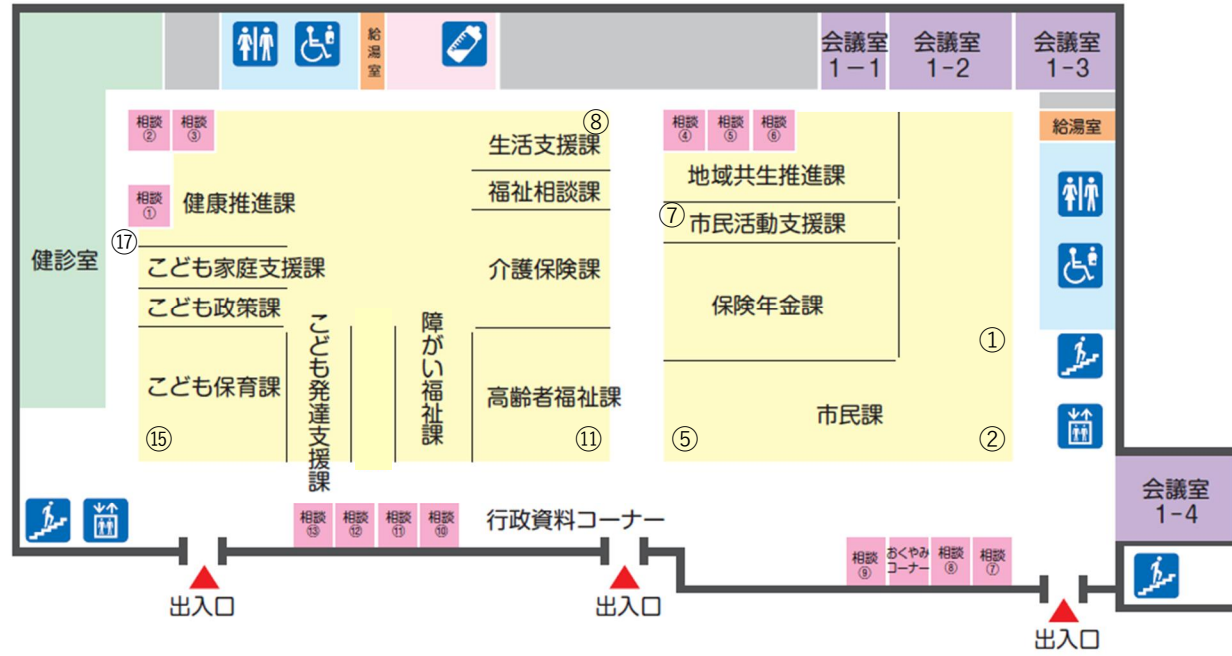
給湯室

会議室 1−1

会議室 1−2

会議室 1−3

給湯室

相談 ②

相談 ③

相談 ①

健康推進課

⑰

健診室

こども家庭支援課

こども政策課

こども保育課

⑮

こども発達支援課

障がい福祉課

⑧

生活支援課

福祉相談課

介護保険課

高齢者福祉課

⑪

相談 ④

相談 ⑤

相談 ⑥

地域共生推進課

⑦ 市民活動支援課

保険年金課

①

市民課

⑤

②

会議室 1−4

相談 ⑬

相談 ⑫

相談 ⑪

相談 ⑩

行政資料コーナー

相談 ⑨

おくやみコーナー

相談 ⑧

相談 ⑦

出入口

出入口

出入口